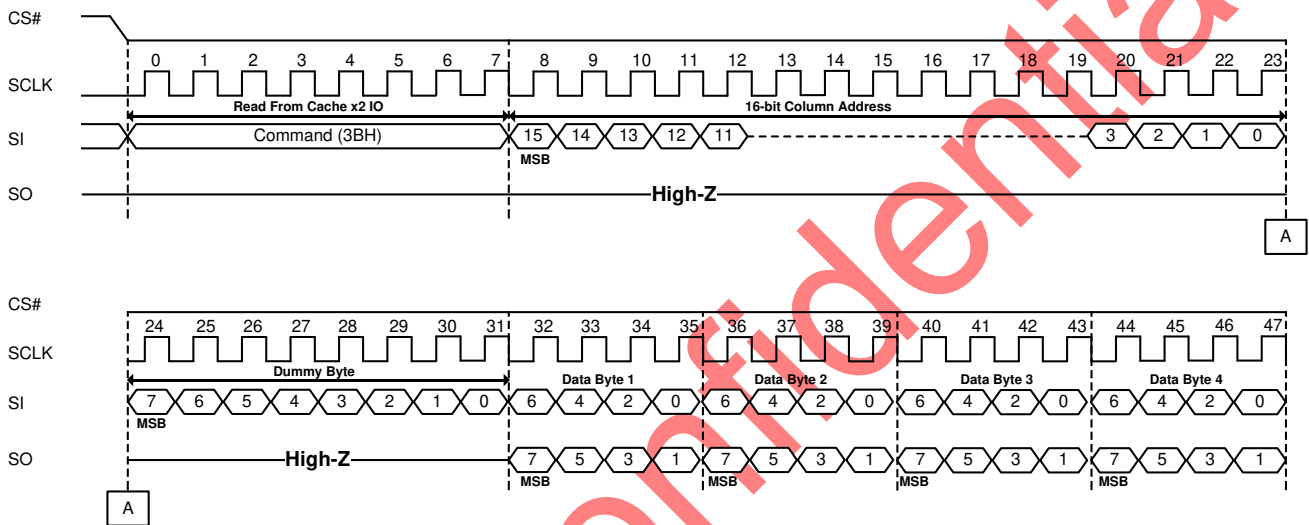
CS#

SCLK

0 1 2 3 4 5 6 7 8 9 10 11 12 13 14 15 16 17 18 19 20 21 22 23

Read From Cache x2 IO

16-bit Column Address

SI

Command (3BH)

15 14 13 12 11 3 2 1 0

MSB

SO

High-Z

A

CS#

SCLK

24 25 26 27 28 29 30 31 32 33 34 35 36 37 38 39 40 41 42 43 44 45 46 47

Dummy Byte

Data Byte 1

Data Byte 2

Data Byte 3

Data Byte 4

SI

7 6 5 4 3 2 1 0 6 4 2 0 6 4 2 0 6 4 2 0 6 4 2 0

MSB

SO

High-Z

7 5 3 1 7 5 3 1 7 5 3 1 7 5 3 1

MSB MSB MSB MSB

A

Confidential